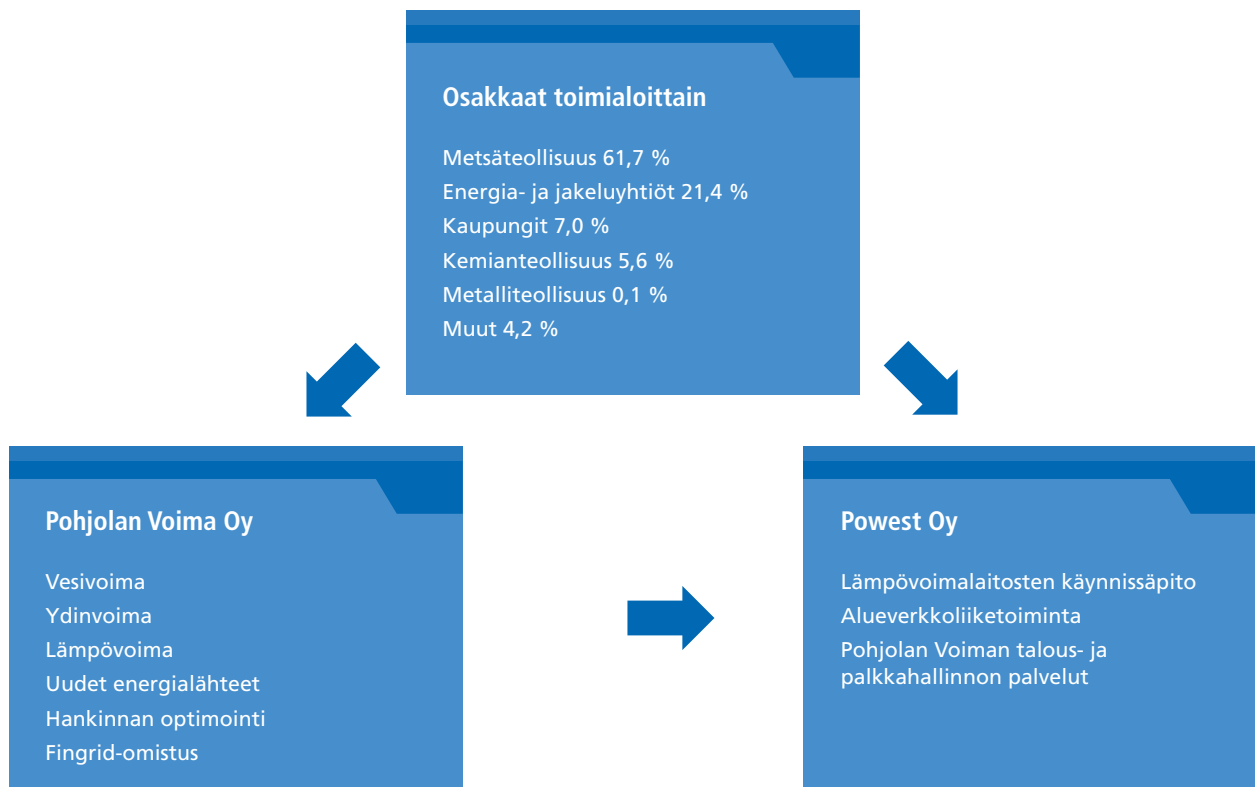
Osakkaat toimialoittain

Metsäteollisuus 61,7 %
Energia- ja jakeluyhtiöt 21,4 %
Kaupungit 7,0 %
Kemianteollisuus 5,6 %
Metalliteollisuus 0,1 %
Muut 4,2 %

Pohjolan Voima Oy

Vesivoima
Ydinvoima
Lämpövoima
Uudet energialähteet
Hankinnan optimointi
Fingrid-omistus

Powest Oy

Lämpövoimalaitosten käynnissäpito
Alueverkkoliiketoiminta
Pohjolan Voiman talous- ja palkkahallinnon palvelut